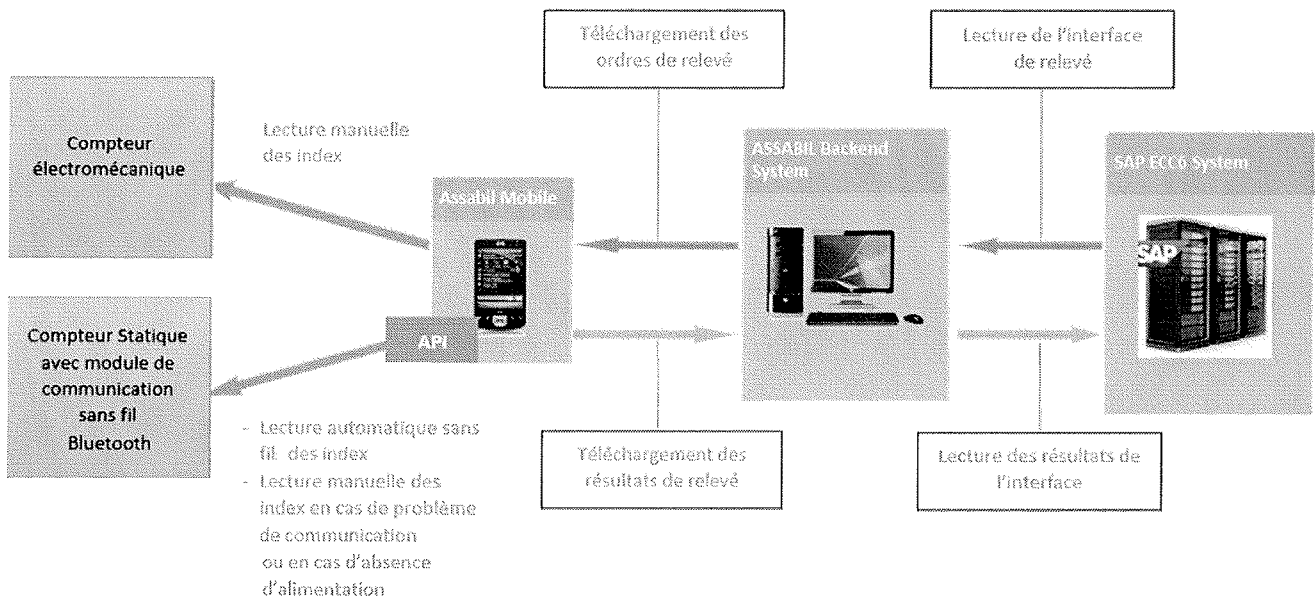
Téléchargement des ordres de relevé

Lecture de l'interface de relevé

Compteur électromécanique

Lecture manuelle des index

Assabil Mobile

ASSABIL Backend System

SAP ECC6 System

SAP

API

Compteur Statique avec module de communication sans fil Bluetooth

- Lecture automatique sans fil des index
- Lecture manuelle des index en cas de problème de communication ou en cas d'absence d'alimentation

Téléchargement des résultats de relevé

Lecture des résultats de l'interface